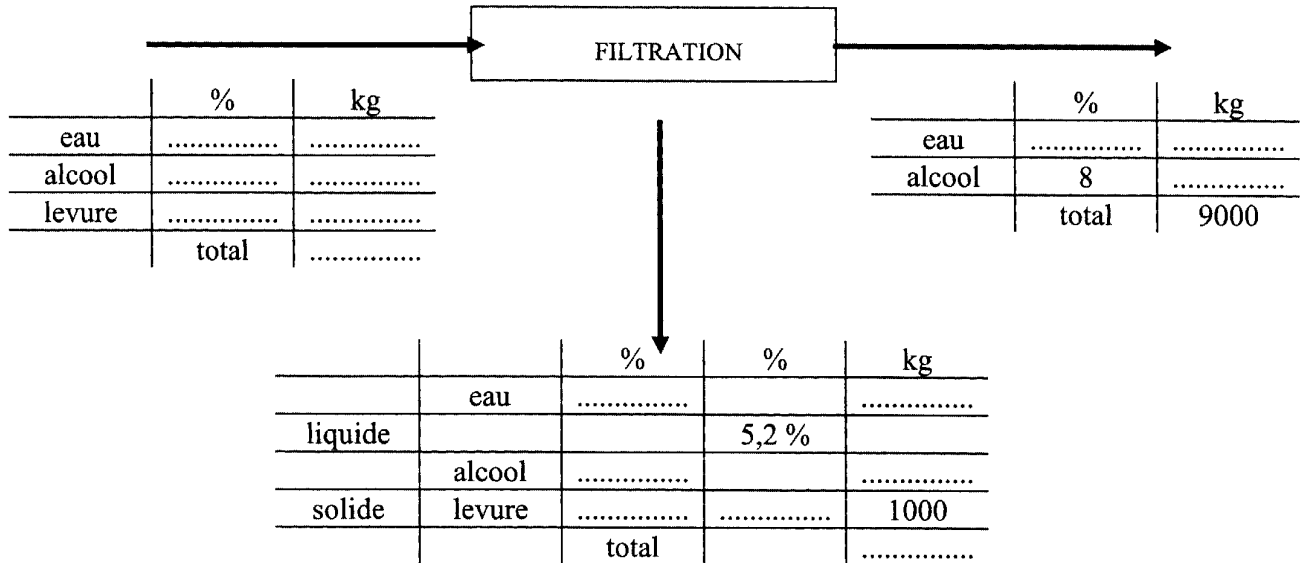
FILTRATION

| | % | kg |
|---|---|---|
| eau | ............... | ............... |
| alcool | ............... | ............... |
| levure | ............... | ............... |
| | total | ............... |

| | % | kg |
|---|---|---|
| eau | ............... | ............... |
| alcool | 8 | ............... |
| | total | 9000 |

| | | % | % | kg |
|---|---|---|---|---|
| | eau | ............... | | ............... |
| liquide | | | 5,2 % | |
| | alcool | ............... | | ............... |
| solide | levure | ............... | ............... | 1000 |
| | | total | | ............... |